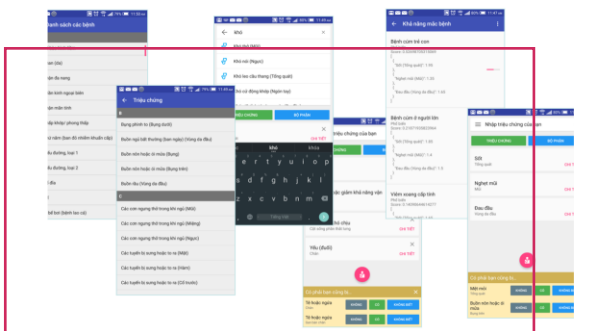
Danh sách các bệnh

Triệu chứng

Bụng phình to (Bụng dưới)

Bụng phình bất thường (Vùng đầu)

Buồn nôn hoặc ói mửa (Bụng trên)

Buồn nôn hoặc ói mửa (Bụng trên)

Buồn tiểu (Vùng đầu)

C

Các cơn ngứa thứ trong khi ngủ

Các cơn ngứa thứ trong khi ngủ

Các cơn ngứa thứ trong khi ngủ

Các cơn ngứa thứ trong khi ngủ

Các kuyết bị sung hoặc ra ra

Các kuyết bị sung hoặc ra ra

Các kuyết bị sung hoặc ra ra

khó

Khó thở

Khó nuốt

Khó nói vừa thang

Khó cử động khớp

TRIỆU CHỨNG

BỘ PHẬN

Nhập triệu chứng của bạn

Yếu (Axit)

Khả năng mắc bệnh

Bệnh cúm trẻ con

Viêm xoang cấp tính

Nhập triệu chứng của bạn

TRIỆU CHỨNG

BỘ PHẬN

Sốt

Nghẹt mũi

Đau đầu

Có phải bạn đang bị...

Mệt mỏi

Buồn nôn hoặc ói mửa

KHÔNG

CÓ

KHÔNG BIẾT